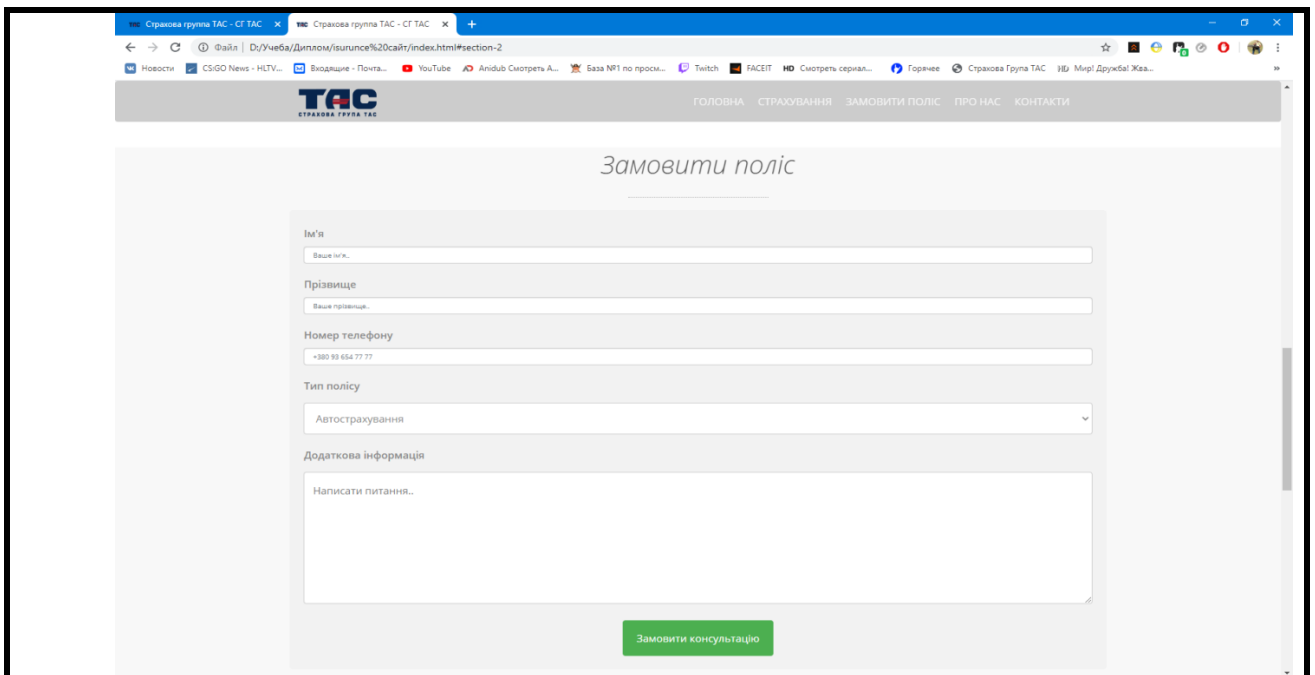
Страхова группа ТАС - СГ ТАС ×
Страхова группа ТАС - СГ ТАС ×
+
Файл | D:/Учеба/Диплом/isurunce%20сайт/index.html#section-2
Новости CS:GO News - HLTV... Входящие - Почта... YouTube Anidub Смотреть А... База №1 по просм... Twitch FACEIT HD Смотреть сериал... Горячее Страхова Група ТАС HD Мир! Дружба! Жва...

ТАС
СТРАХОВА ГРУПА ТАС

ГОЛОВНА СТРАХУВАННЯ ЗАМОВИТИ ПОЛІС ПРО НАС КОНТАКТИ

Замовити поліс

Ім'я
Ваше ім'я..

Прізвище
Ваше прізвище..

Номер телефону
+380 93 654 77 77

Тип полісу
Автострахування

Додаткова інформація
Написати питання..

Замовити консультацію